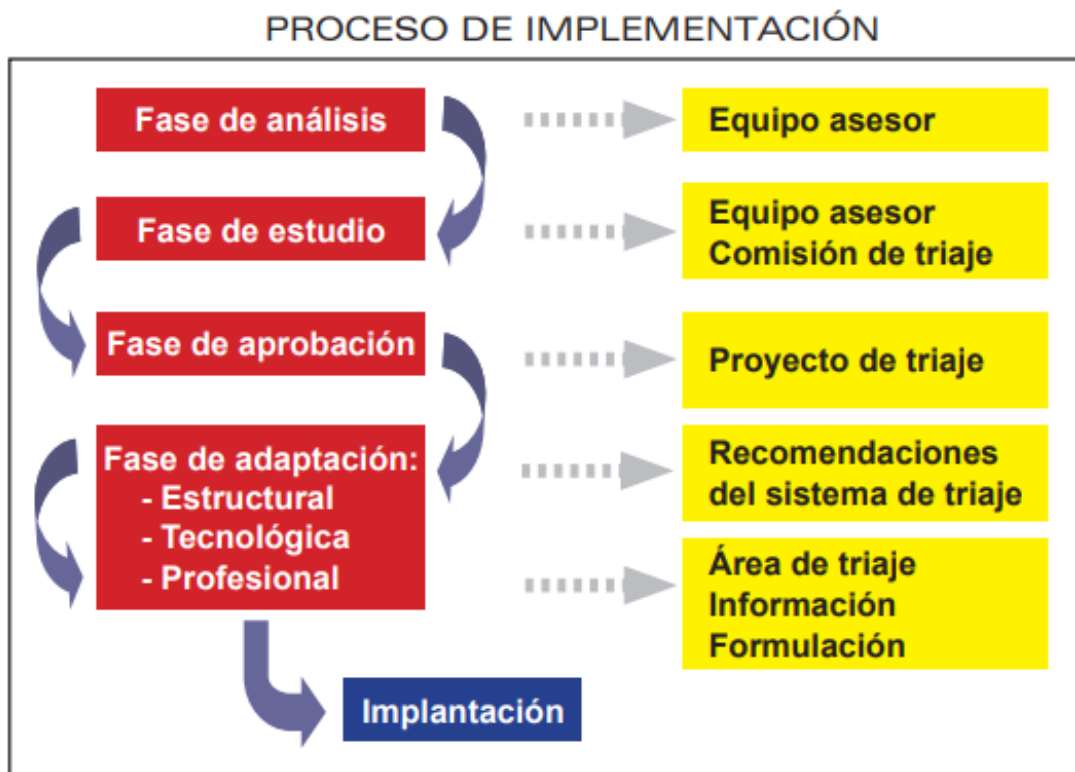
PROCESO DE IMPLEMENTACIÓN

Fase de análisis

Equipo asesor

Fase de estudio

Equipo asesor
Comisión de triaje

Fase de aprobación

Proyecto de triaje

Fase de adaptación:
- Estructural
- Tecnológica
- Profesional

Recomendaciones del sistema de triaje

Área de triaje
Información
Formulación

Implantación